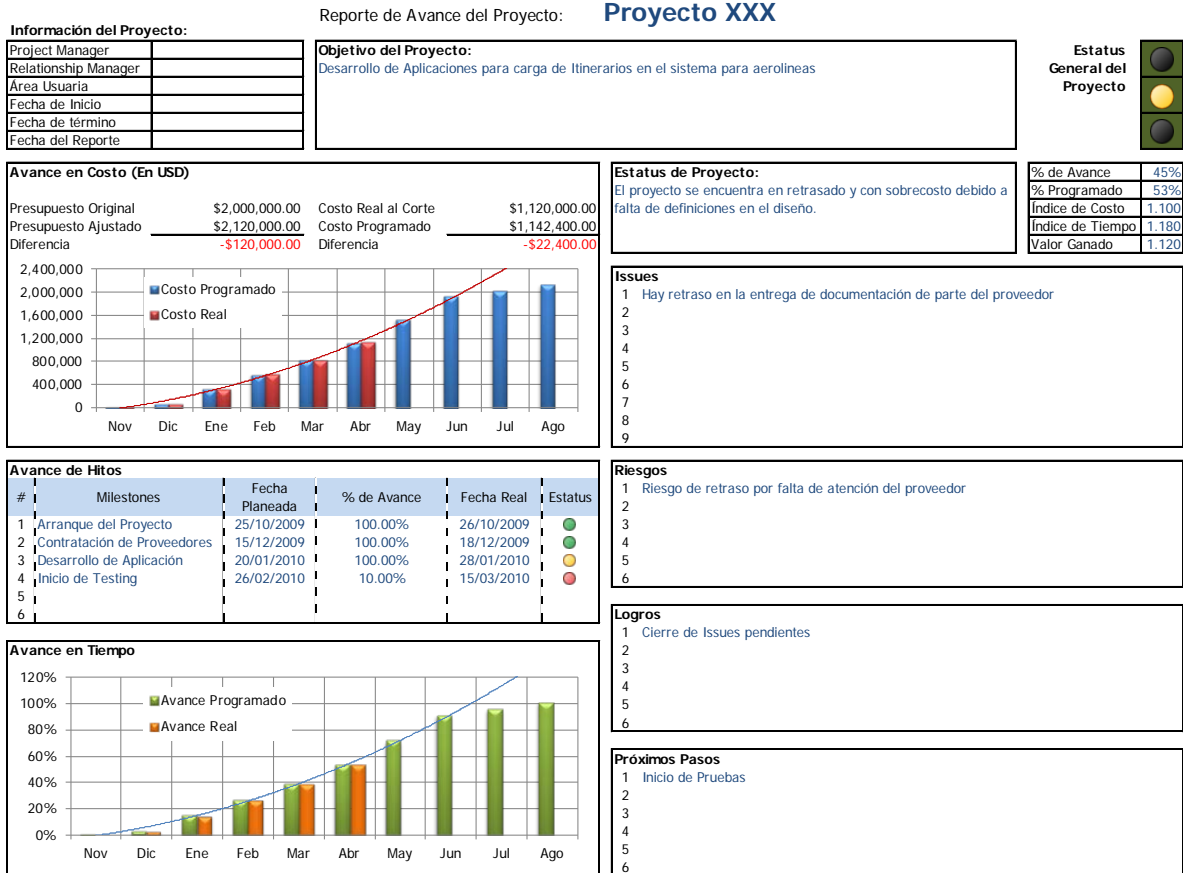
Información del Proyecto:

Reporte de Avance del Proyecto: **Proyecto XXX**

| Project Manager | |
|---|---|
| Relationship Manager | |
| Área Usuaria | |
| Fecha de Inicio | |
| Fecha de término | |
| Fecha del Reporte | |

Objetivo del Proyecto:
Desarrollo de Aplicaciones para carga de Itinerarios en el sistema para aerolineas

Estatus General del Proyecto

Avance en Costo (En USD)

| | | | |
|---|---|---|---|
| Presupuesto Original | $2,000,000.00 | Costo Real al Corte | $1,120,000.00 |
| Presupuesto Ajustado | $2,120,000.00 | Costo Programado | $1,142,400.00 |
| Diferencia | -$120,000.00 | Diferencia | -$22,400.00 |

2,400,000
2,000,000
1,600,000
1,200,000
800,000
400,000
0
Costo Programado
Costo Real
Nov Dic Ene Feb Mar Abr May Jun Jul Ago

Estatus de Proyecto:
El proyecto se encuentra en retrasado y con sobrecosto debido a falta de definiciones en el diseño.

| % de Avance | 45% |
|---|---|
| % Programado | 53% |
| Índice de Costo | 1.100 |
| Índice de Tiempo | 1.180 |
| Valor Ganado | 1.120 |

Issues
1 Hay retraso en la entrega de documentación de parte del proveedor
2
3
4
5
6
7
8
9

Avance de Hitos

| # | Milestones | Fecha Planeada | % de Avance | Fecha Real | Estatus |
|---|---|---|---|---|---|
| 1 | Arranque del Proyecto | 25/10/2009 | 100.00% | 26/10/2009 | |
| 2 | Contratación de Proveedores | 15/12/2009 | 100.00% | 18/12/2009 | |
| 3 | Desarrollo de Aplicación | 20/01/2010 | 100.00% | 28/01/2010 | |
| 4 | Inicio de Testing | 26/02/2010 | 10.00% | 15/03/2010 | |
| 5 | | | | | |
| 6 | | | | | |

Riesgos
1 Riesgo de retraso por falta de atención del proveedor
2
3
4
5
6

Logros
1 Cierre de Issues pendientes
2
3
4
5
6

Avance en Tiempo
120%
100%
80%
60%
40%
20%
0%
Avance Programado
Avance Real
Nov Dic Ene Feb Mar Abr May Jun Jul Ago

Próximos Pasos
1 Inicio de Pruebas
2
3
4
5
6